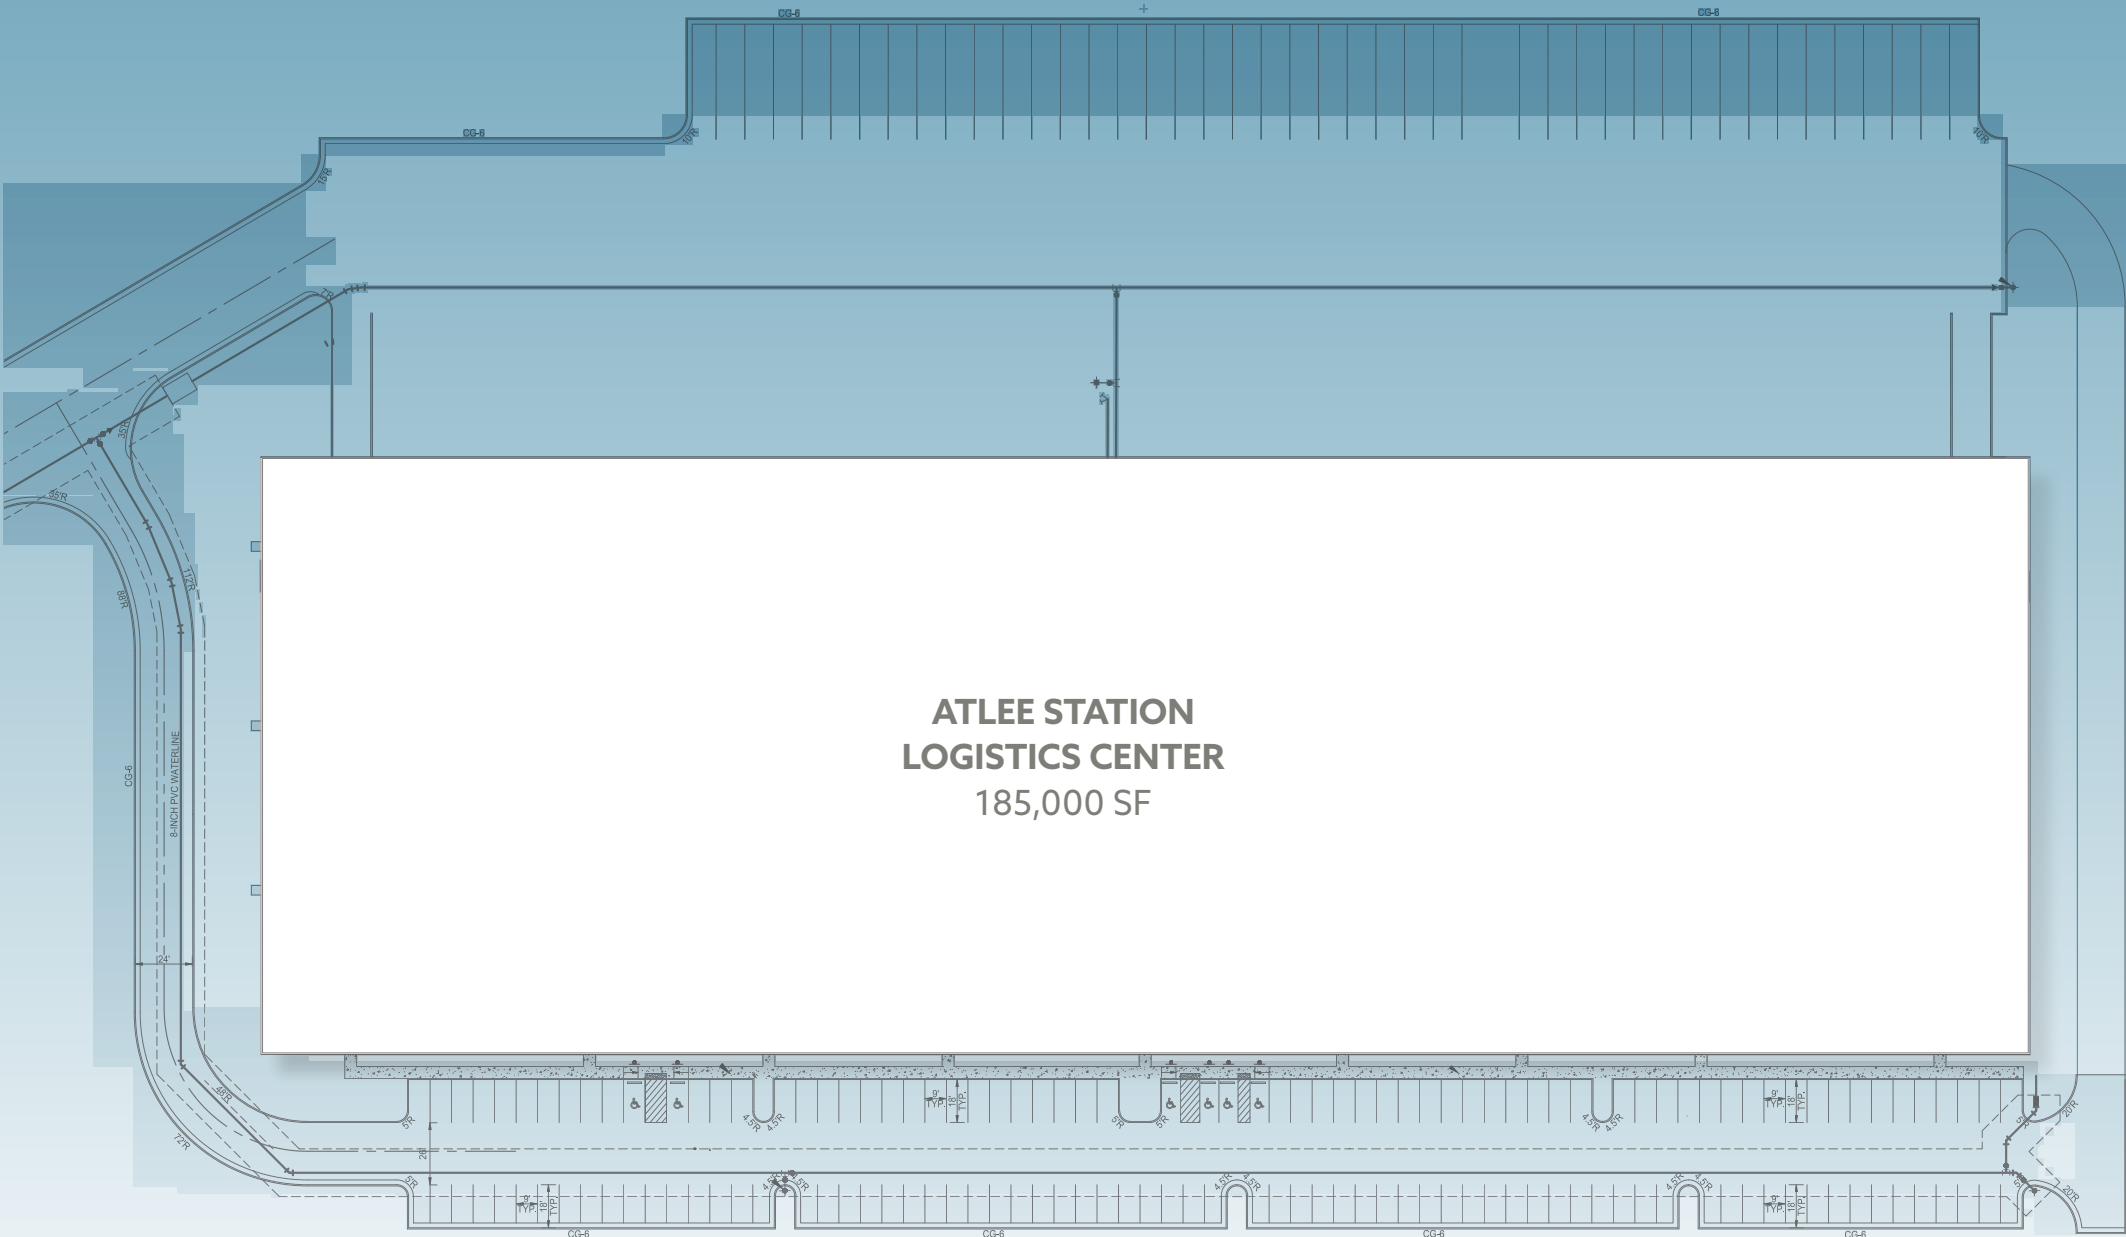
ATLEE STATION
LOGISTICS CENTER
185,000 SF

CG-6
CG-6
CG-6
10'R
10'R
15'R
35'R
55'R
88'R
112'R
CG-6
8-INCH PVC WATERLINE
24'
48'R
72'R
5'R
26'
5'R
4.5'R
4.5'R
9'
18'
TYP.
TYP.
5'R
5'R
4.5'R
4.5'R
20'R
20'R
CG-6
CG-6
CG-6
CG-6